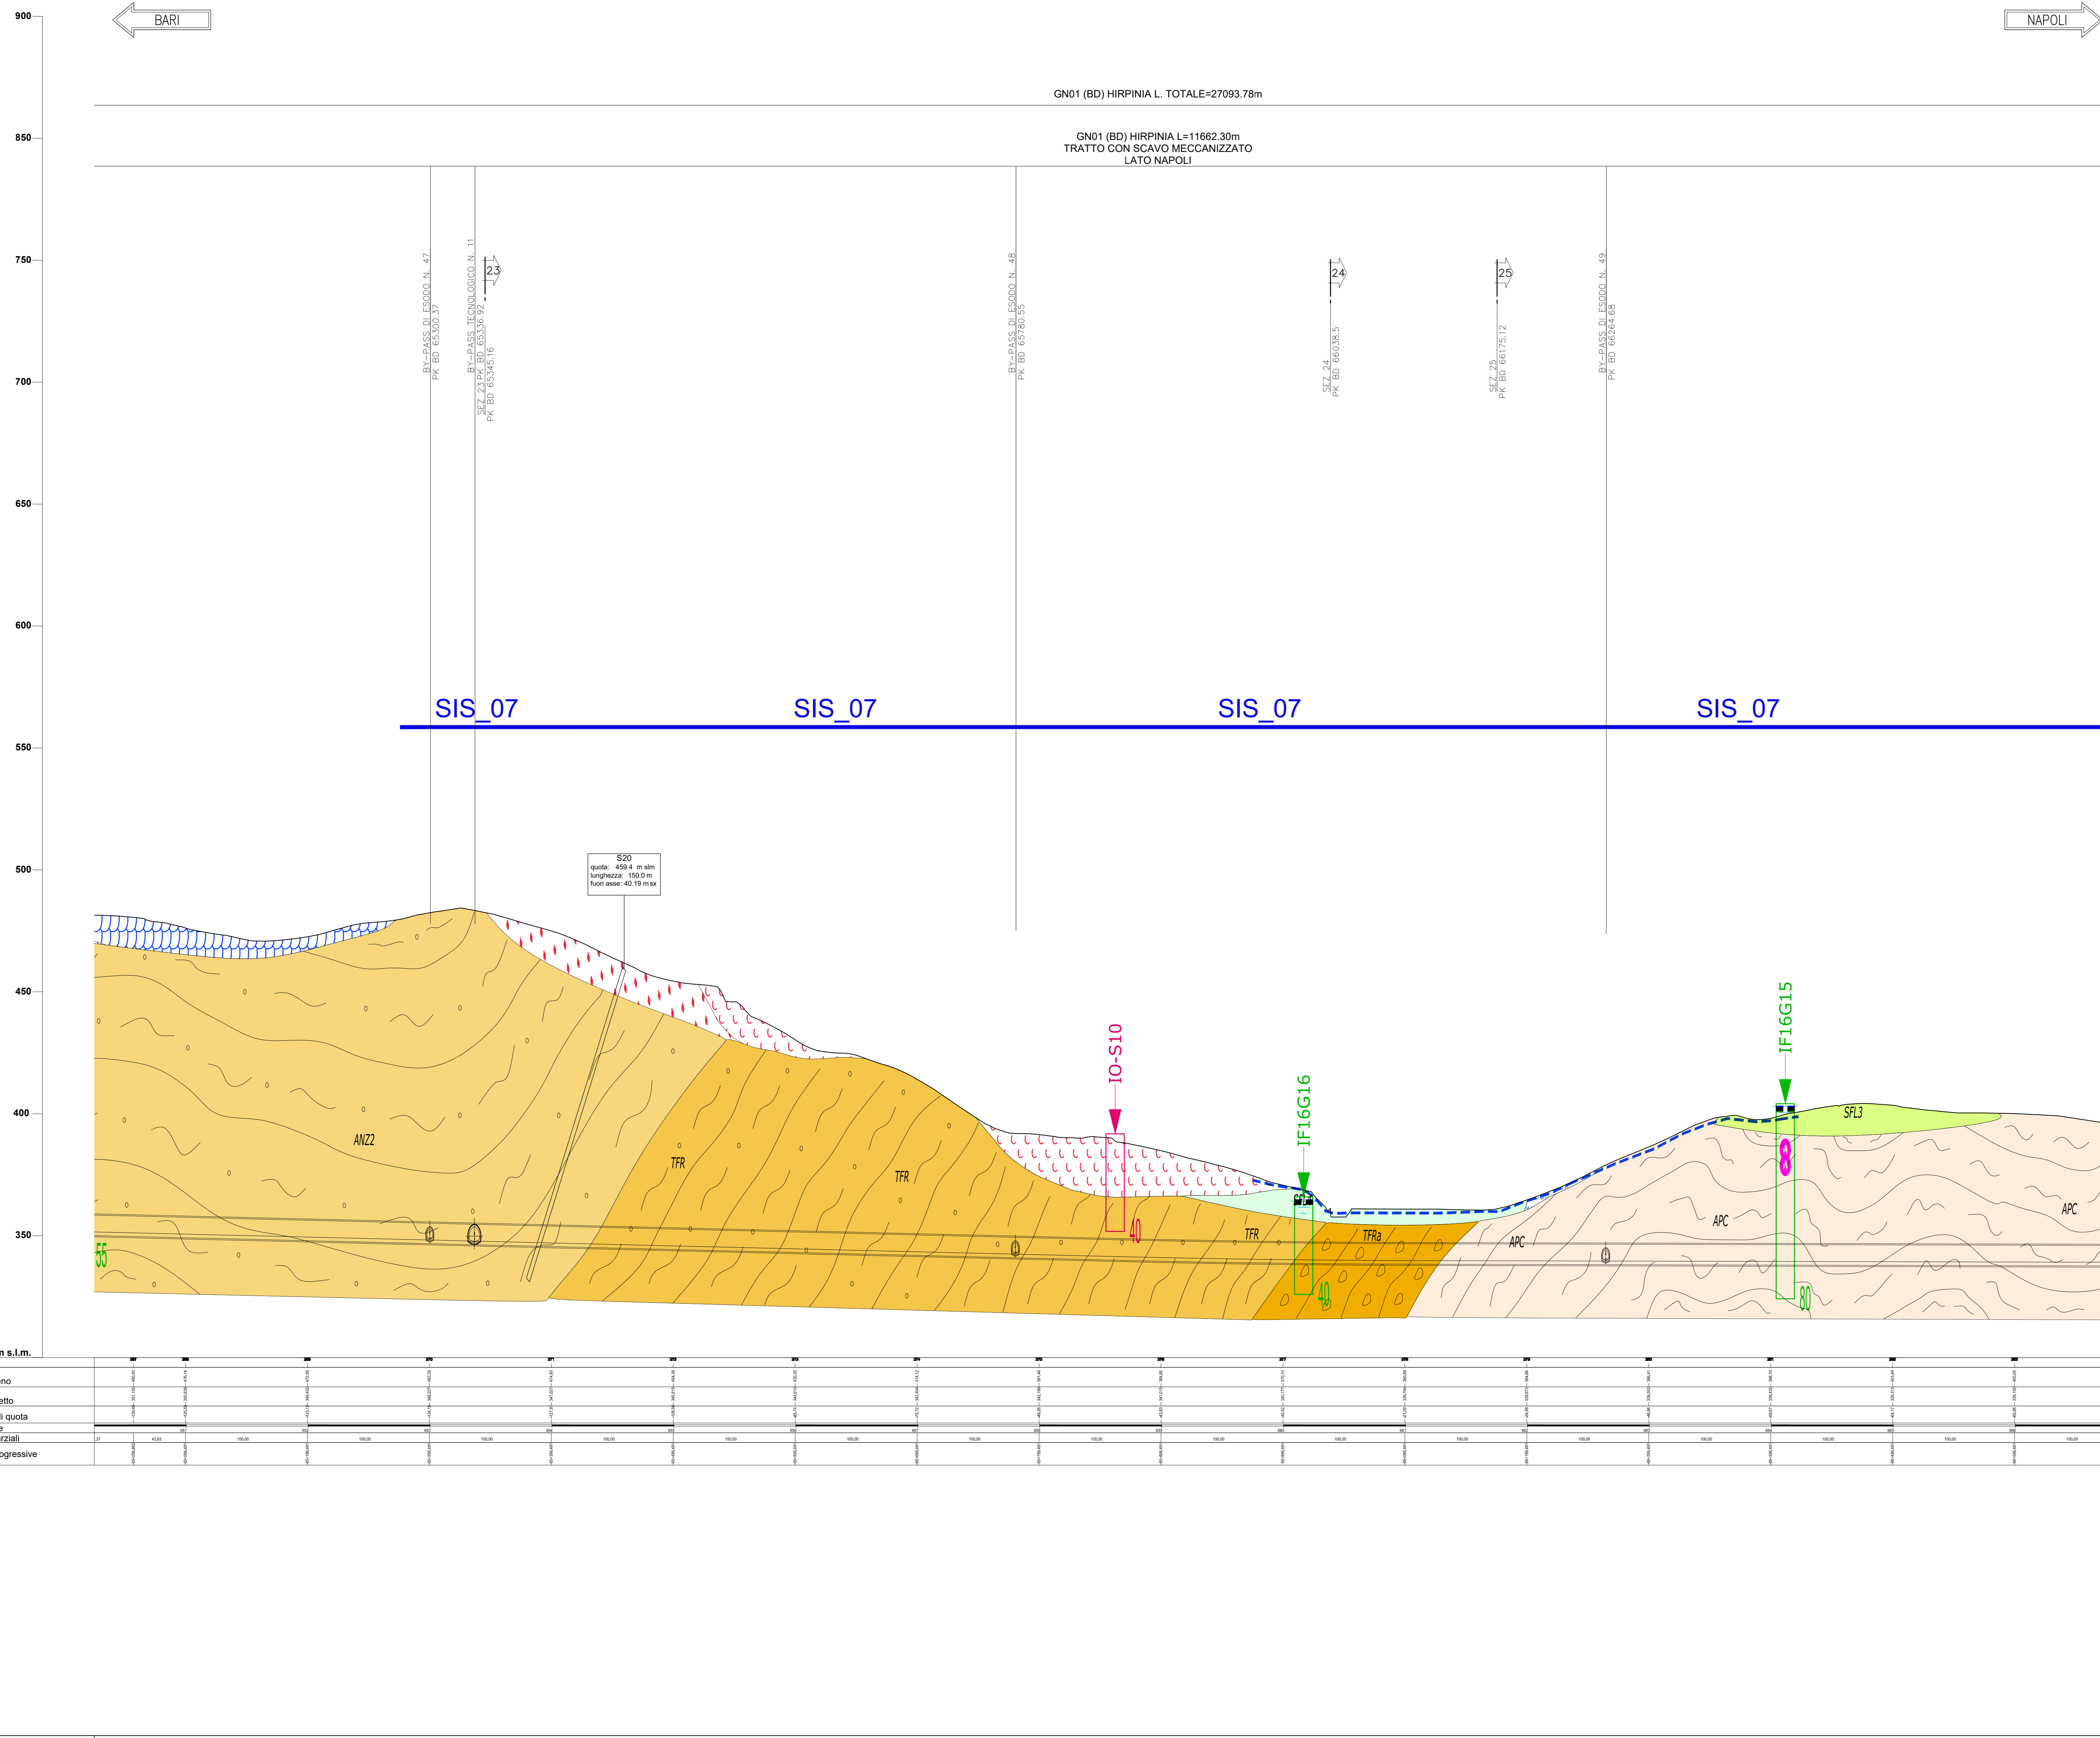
BARI

NAPOLI

900

850

750

700

650

600

550

500

450

400

350

GN01 (BD) HIRPINIA L. TOTALE=27093.78m

GN01 (BD) HIRPINIA L=11662.30m
TRATTO CON SCAVO MECCANIZZATO
LATO NAPOLI

BY-PASS DI ESODO N. 47
PK BD 65300.37

BY-PASS TECNOLOGICO N. 11
PK BD 65336.92

SEZ 23
PK BD 65345.16

23

BY-PASS DI ESODO N. 48
PK BD 65780.55

SEZ 24
PK BD 66038.5

24

SEZ 25
PK BD 66175.12

25

BY-PASS DI ESODO N. 49
PK BD 66264.68

SIS_07

SIS_07

SIS_07

SIS_07

S20
quota: 459.4 m slm
lunghezza: 150.0 m
fuori asse: 40.19 m sx

IO-S10

40

IF16G16

40

IF16G15

80

SFL3

ANZ2

TFR

TFR

TFR

TFRa

APC

APC

APC

55

m s.l.m.

ono

etto

li quota

e
rziali

ogressive

42,63

100,00

100,00

100,00

100,00

100,00

100,00

100,00

100,00

100,00

100,00

100,00

100,00

100,00

100,00

100,00

100,00